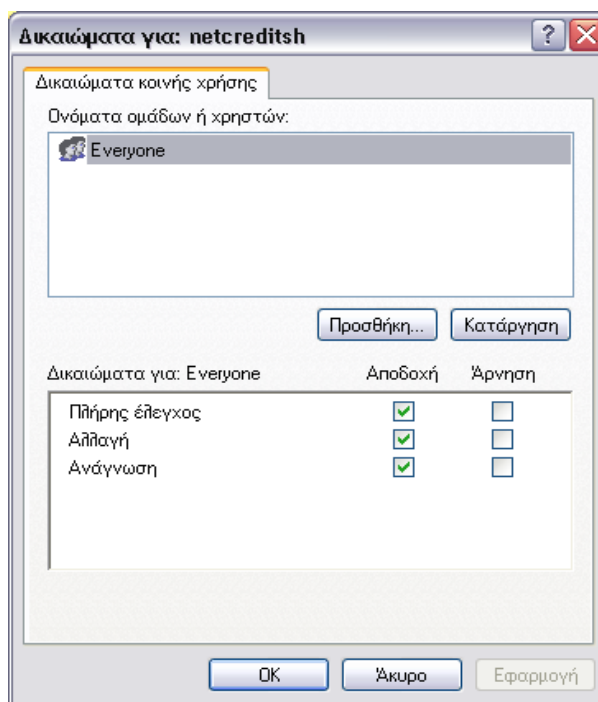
Δικαιώματα για: netcreditsh

?

Δικαιώματα κοινής χρήσης

Ονόματα ομάδων ή χρηστών:

Everyone

Προσθήκη...

Κατάργηση

Δικαιώματα για: Everyone

Αποδοχή

Άρνηση

| | Αποδοχή | Άρνηση |
|---|---|---|
| Πλήρης έλεγχος | ☑ | ☐ |
| Αλλαγή | ☑ | ☐ |
| Ανάγνωση | ☑ | ☐ |

OK

Άκυρο

Εφαρμογή